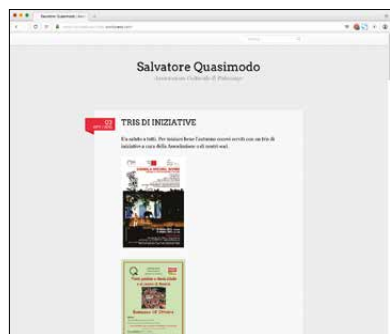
Salvatore Quasimodo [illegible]

Salvatore Quasimodo

Associazione Culturale di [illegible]

03

TRIS DI INIZIATIVE

Un saluto a tutti. Per iniziare bene l'autunno nuovi eventi con un tris di iniziative a cura della Associazione e di nostri soci.

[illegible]

Q

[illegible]

Domenica 12 Ottobre